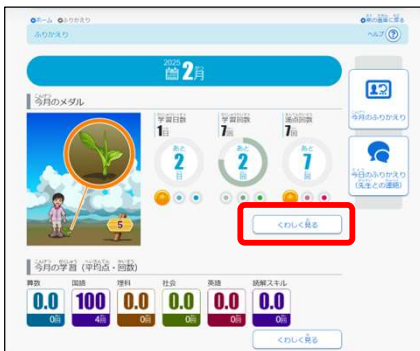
ホーム ふりかえり
前の画面に戻る
ふりかえり
ヘルプ ?

2025
2月

今月のメダル
学習日数 1日
学習回数 7回
満点回数 7回
あと 2 回
あと 2 回
あと 7 回
5
くわしく見る

今月のふりかえり
今日のふりかえり（先生との連絡）

今月の学習（平均点・回数）
算数 0.0 0回
国語 100 4回
理科 0.0 0回
社会 0.0 0回
英語 0.0 0回
読解スキル 0.0 0回
くわしく見る